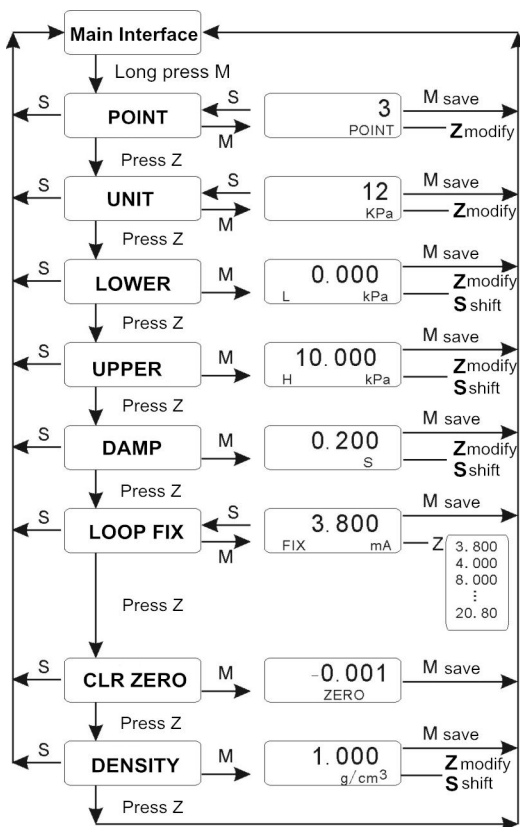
Main Interface

Long press M

S
POINT
S
M
3
POINT
M save
Z modify

Press Z

S
UNIT
S
M
12
KPa
M save
Z modify

Press Z

S
LOWER
M
0.000
L kPa
M save
Z modify
S shift

Press Z

S
UPPER
M
10.000
H kPa
M save
Z modify
S shift

Press Z

S
DAMP
M
0.200
S
M save
Z modify
S shift

Press Z

S
LOOP FIX
S
M
3.800
FIX mA
M save
Z
3.800
4.000
8.000
⋮
20.80

Press Z

S
CLR ZERO
M
-0.001
ZERO
M save

Press Z

S
DENSITY
M
1.000
g/cm3
M save
Z modify
S shift

Press Z